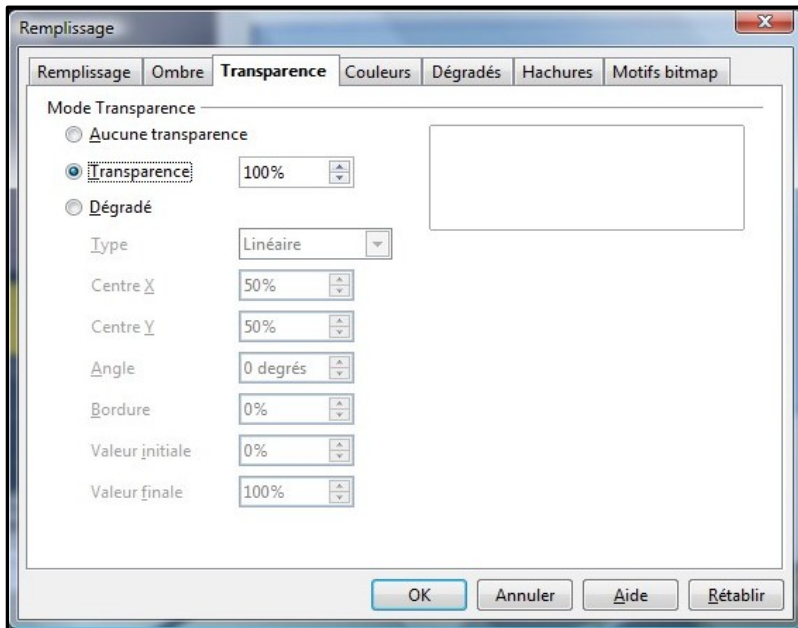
Remplissage

Remplissage | Ombre | Transparence | Couleurs | Dégradés | Hachures | Motifs bitmap

Mode Transparence

Aucune transparence

Transparence 100%

Dégradé

Type Linéaire

Centre X 50%

Centre Y 50%

Angle 0 degrés

Bordure 0%

Valeur initiale 0%

Valeur finale 100%

OK Annuler Aide Rétablir